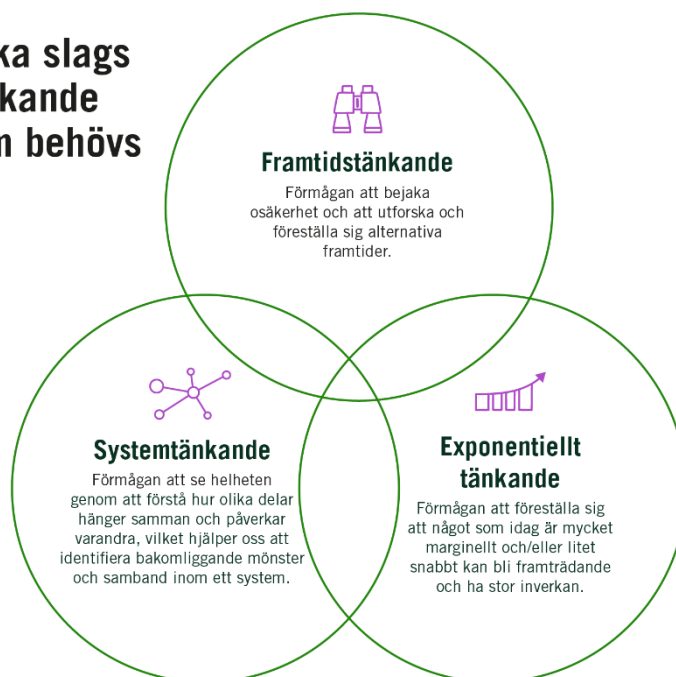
ka slags
kande
n behövs

Framtidstänkande
Förmågan att bejaka osäkerhet och att utforska och föreställa sig alternativa framtider.

Systemtänkande
Förmågan att se helheten genom att förstå hur olika delar hänger samman och påverkar varandra, vilket hjälper oss att identifiera bakomliggande mönster och samband inom ett system.

Exponentiellt tänkande
Förmågan att föreställa sig att något som idag är mycket marginellt och/eller litet snabbt kan bli framträdande och ha stor inverkan.